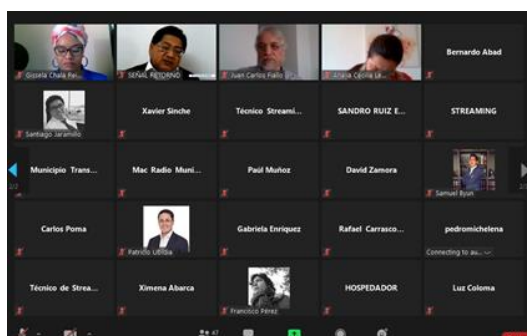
Gissela Chala Rei...
SEÑAL RETORNO
Juan Carlos Fiallo
Aracia Cecilia Le...
Bernardo Abad

Santiago Jaramillo
Xavier Sinche
Técnico Streami...
SANDRO RUIZ E...
STREAMING

Municipio Trans...
Mac Radio Muni...
Paúl Muñoz
David Zamora
Samuel Byun

Carlos Poma
Patricio Ubidia
Gabriela Enriquez
Rafael Carrasco...
pedromichelena
Connecting to au...

Técnico de Strea...
Ximena Abarca
Francisco Pérez
HOSPEDADOR
Luz Coloma

47